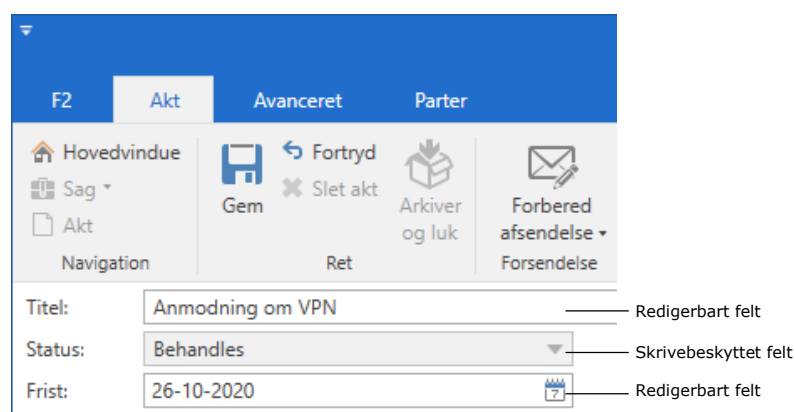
F2 Akt Avanceret Parter

Hovedvindue
Sag
Akt
Navigation

Gem
Fortryd
Slet akt
Arkiver og luk
Ret

Forbered afsendelse
Forsendelse

Titel: Anmodning om VPN
Status: Behandles
Frist: 26-10-2020

Redigerbart felt
Skrivebeskyttet felt
Redigerbart felt